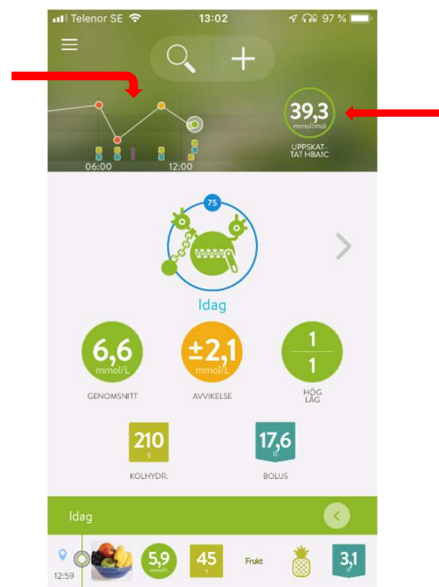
Telenor SE 13:02 97 %

06:00
12:00

39,3
mmol/mol
UPPSKATTAT HBA1C

75

Idag

6,6
mmol/L
GENOMSNITT

±2,1
mmol/L
AVVIKELSE

1
1
HÖG
LÅG

210
g
KOLHYDR.

17,6
E
BOLUS

Idag

12:59

5,9
mmol/L

45
g

Frukt

3,1
E